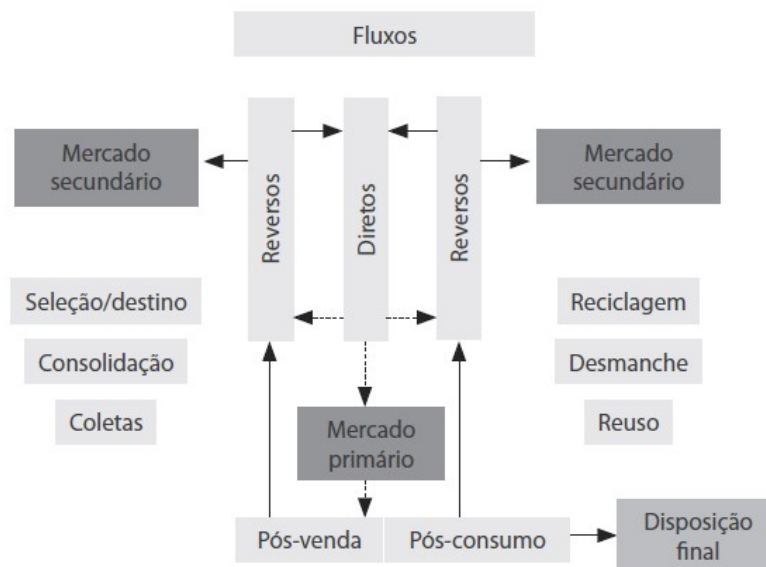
Fluxos

Mercado secundário

Reversos

Diretos

Reversos

Mercado secundário

Seleção/destino

Consolidação

Coletas

Reciclagem

Desmanche

Reuso

Mercado primário

Pós-venda

Pós-consumo

Disposição final